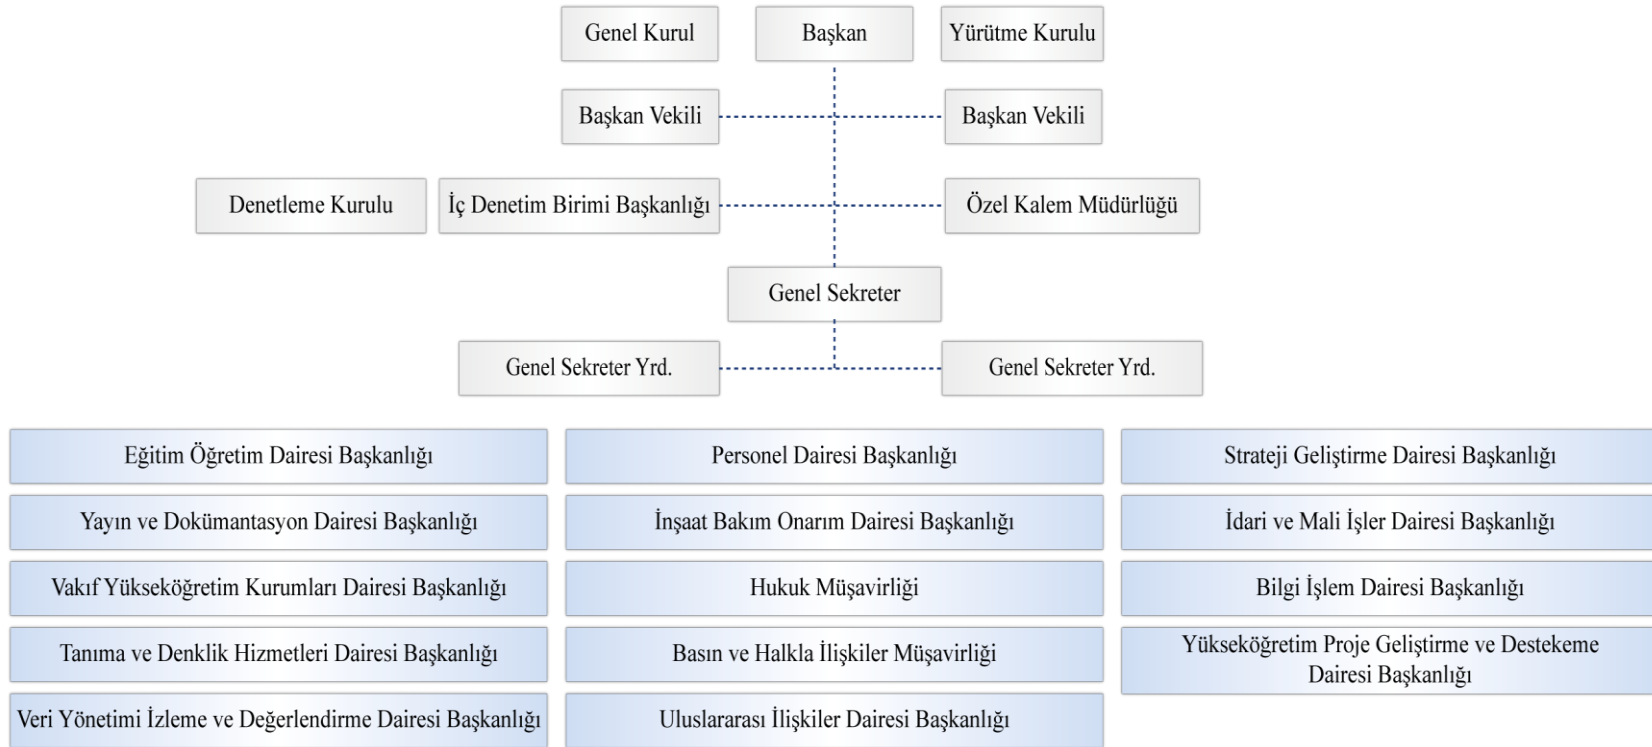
Genel Kurul

Başkan

Yürütme Kurulu

Başkan Vekili

Başkan Vekili

Denetleme Kurulu

İç Denetim Birimi Başkanlığı

Özel Kalem Müdürlüğü

Genel Sekreter

Genel Sekreter Yrd.

Genel Sekreter Yrd.

Eğitim Öğretim Dairesi Başkanlığı

Yayın ve Dokümantasyon Dairesi Başkanlığı

Vakıf Yükseköğretim Kurumları Dairesi Başkanlığı

Tanıma ve Denklik Hizmetleri Dairesi Başkanlığı

Veri Yönetimi İzleme ve Değerlendirme Dairesi Başkanlığı

Personel Dairesi Başkanlığı

İnşaat Bakım Onarım Dairesi Başkanlığı

Hukuk Müşavirliği

Basın ve Halkla İlişkiler Müşavirliği

Uluslararası İlişkiler Dairesi Başkanlığı

Strateji Geliştirme Dairesi Başkanlığı

İdari ve Mali İşler Dairesi Başkanlığı

Bilgi İşlem Dairesi Başkanlığı

Yükseköğretim Proje Geliştirme ve Destekeme Dairesi Başkanlığı